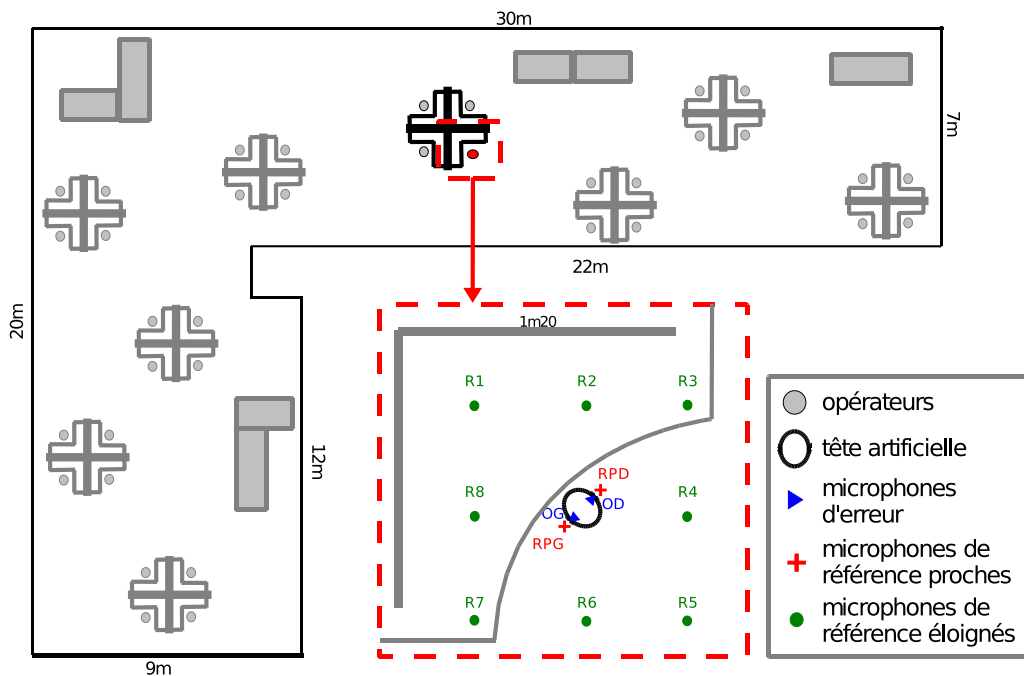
30m

7m

22m

20m

12m

9m

1m20

R1

R2

R3

R8

R4

R7

R6

R5

RPD

OG

OD

RPG

opérateurs

tête artificielle

microphones d'erreur

microphones de référence proches

microphones de référence éloignés